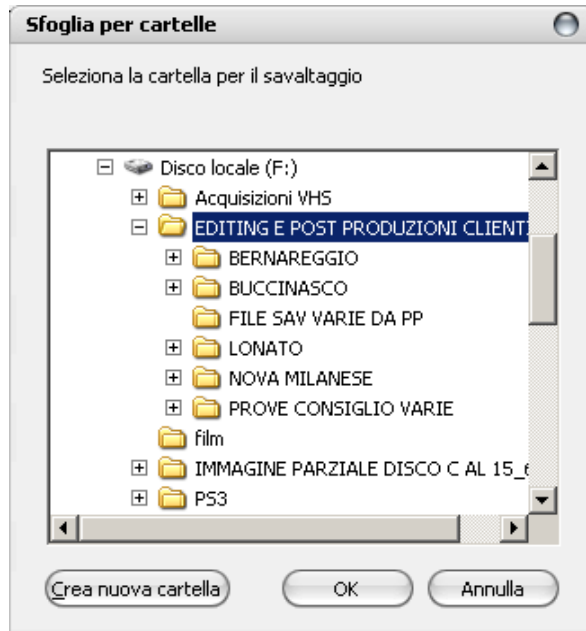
Sfoglia per cartelle

Seleziona la cartella per il savataggio

Disco locale (F:)
Acquisizioni VHS
EDITING E POST PRODUZIONI CLIENT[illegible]
BERNAREGGIO
BUCCINASCO
FILE SAV VARIE DA PP
LONATO
NOVA MILANESE
PROVE CONSIGLIO VARIE
film
IMMAGINE PARZIALE DISCO C AL 15_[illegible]
PS3

Crea nuova cartella
OK
Annulla